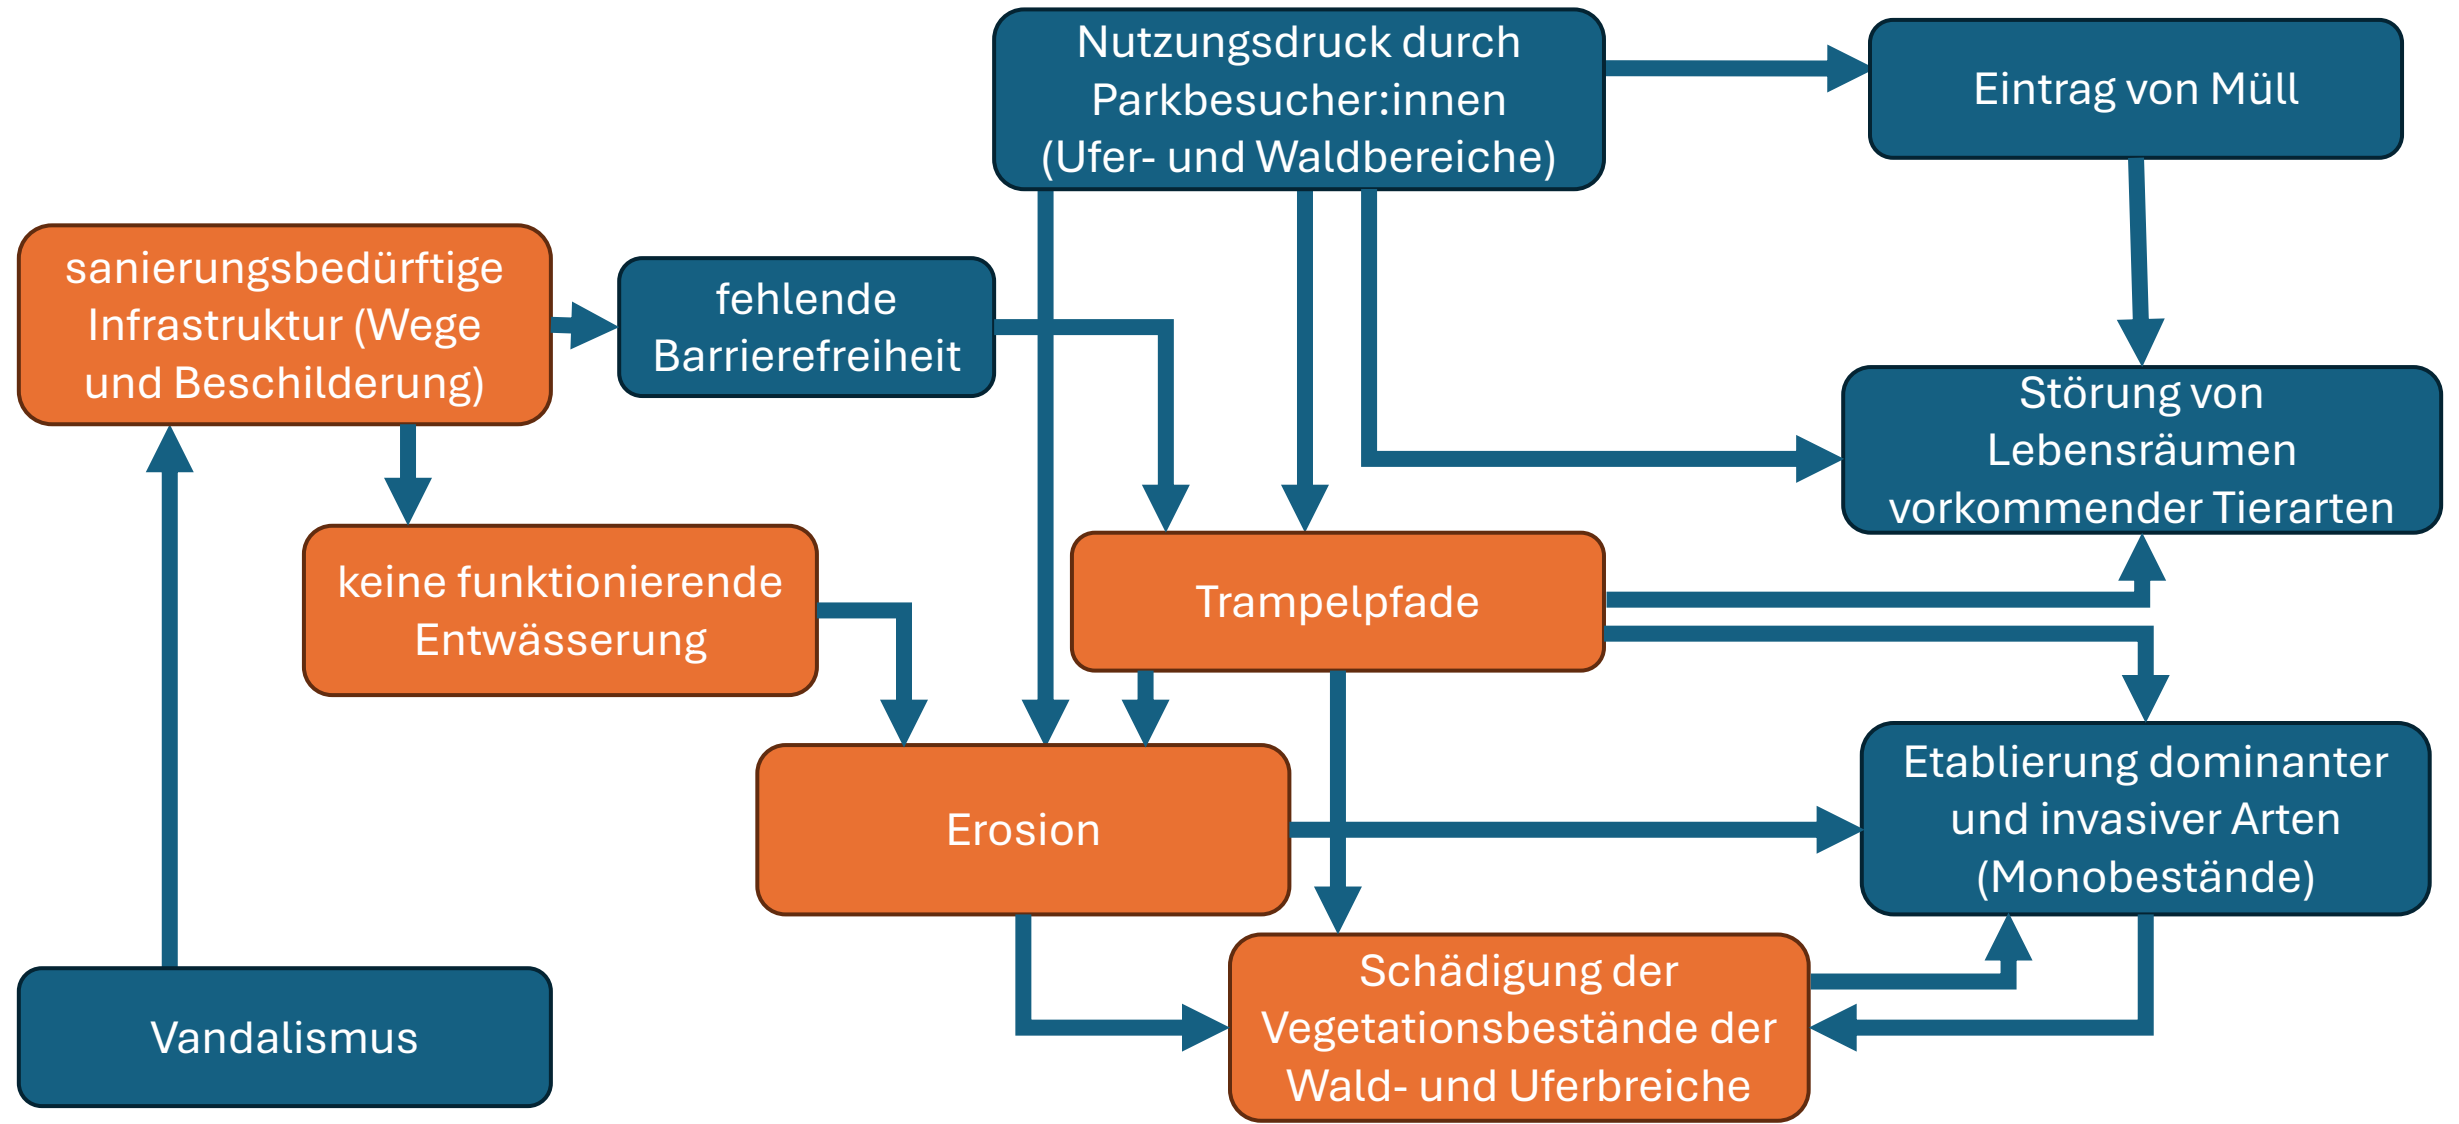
Nutzungsdruck durch Parkbesucher:innen (Ufer- und Waldbereiche)

Eintrag von Müll

sanierungsbedürftige Infrastruktur (Wege und Beschilderung)

fehlende Barrierefreiheit

Störung von Lebensräumen vorkommender Tierarten

keine funktionierende Entwässerung

Trampelpfade

Erosion

Etablierung dominanter und invasiver Arten (Monobestände)

Vandalismus

Schädigung der Vegetationsbestände der Wald- und Uferbreiche